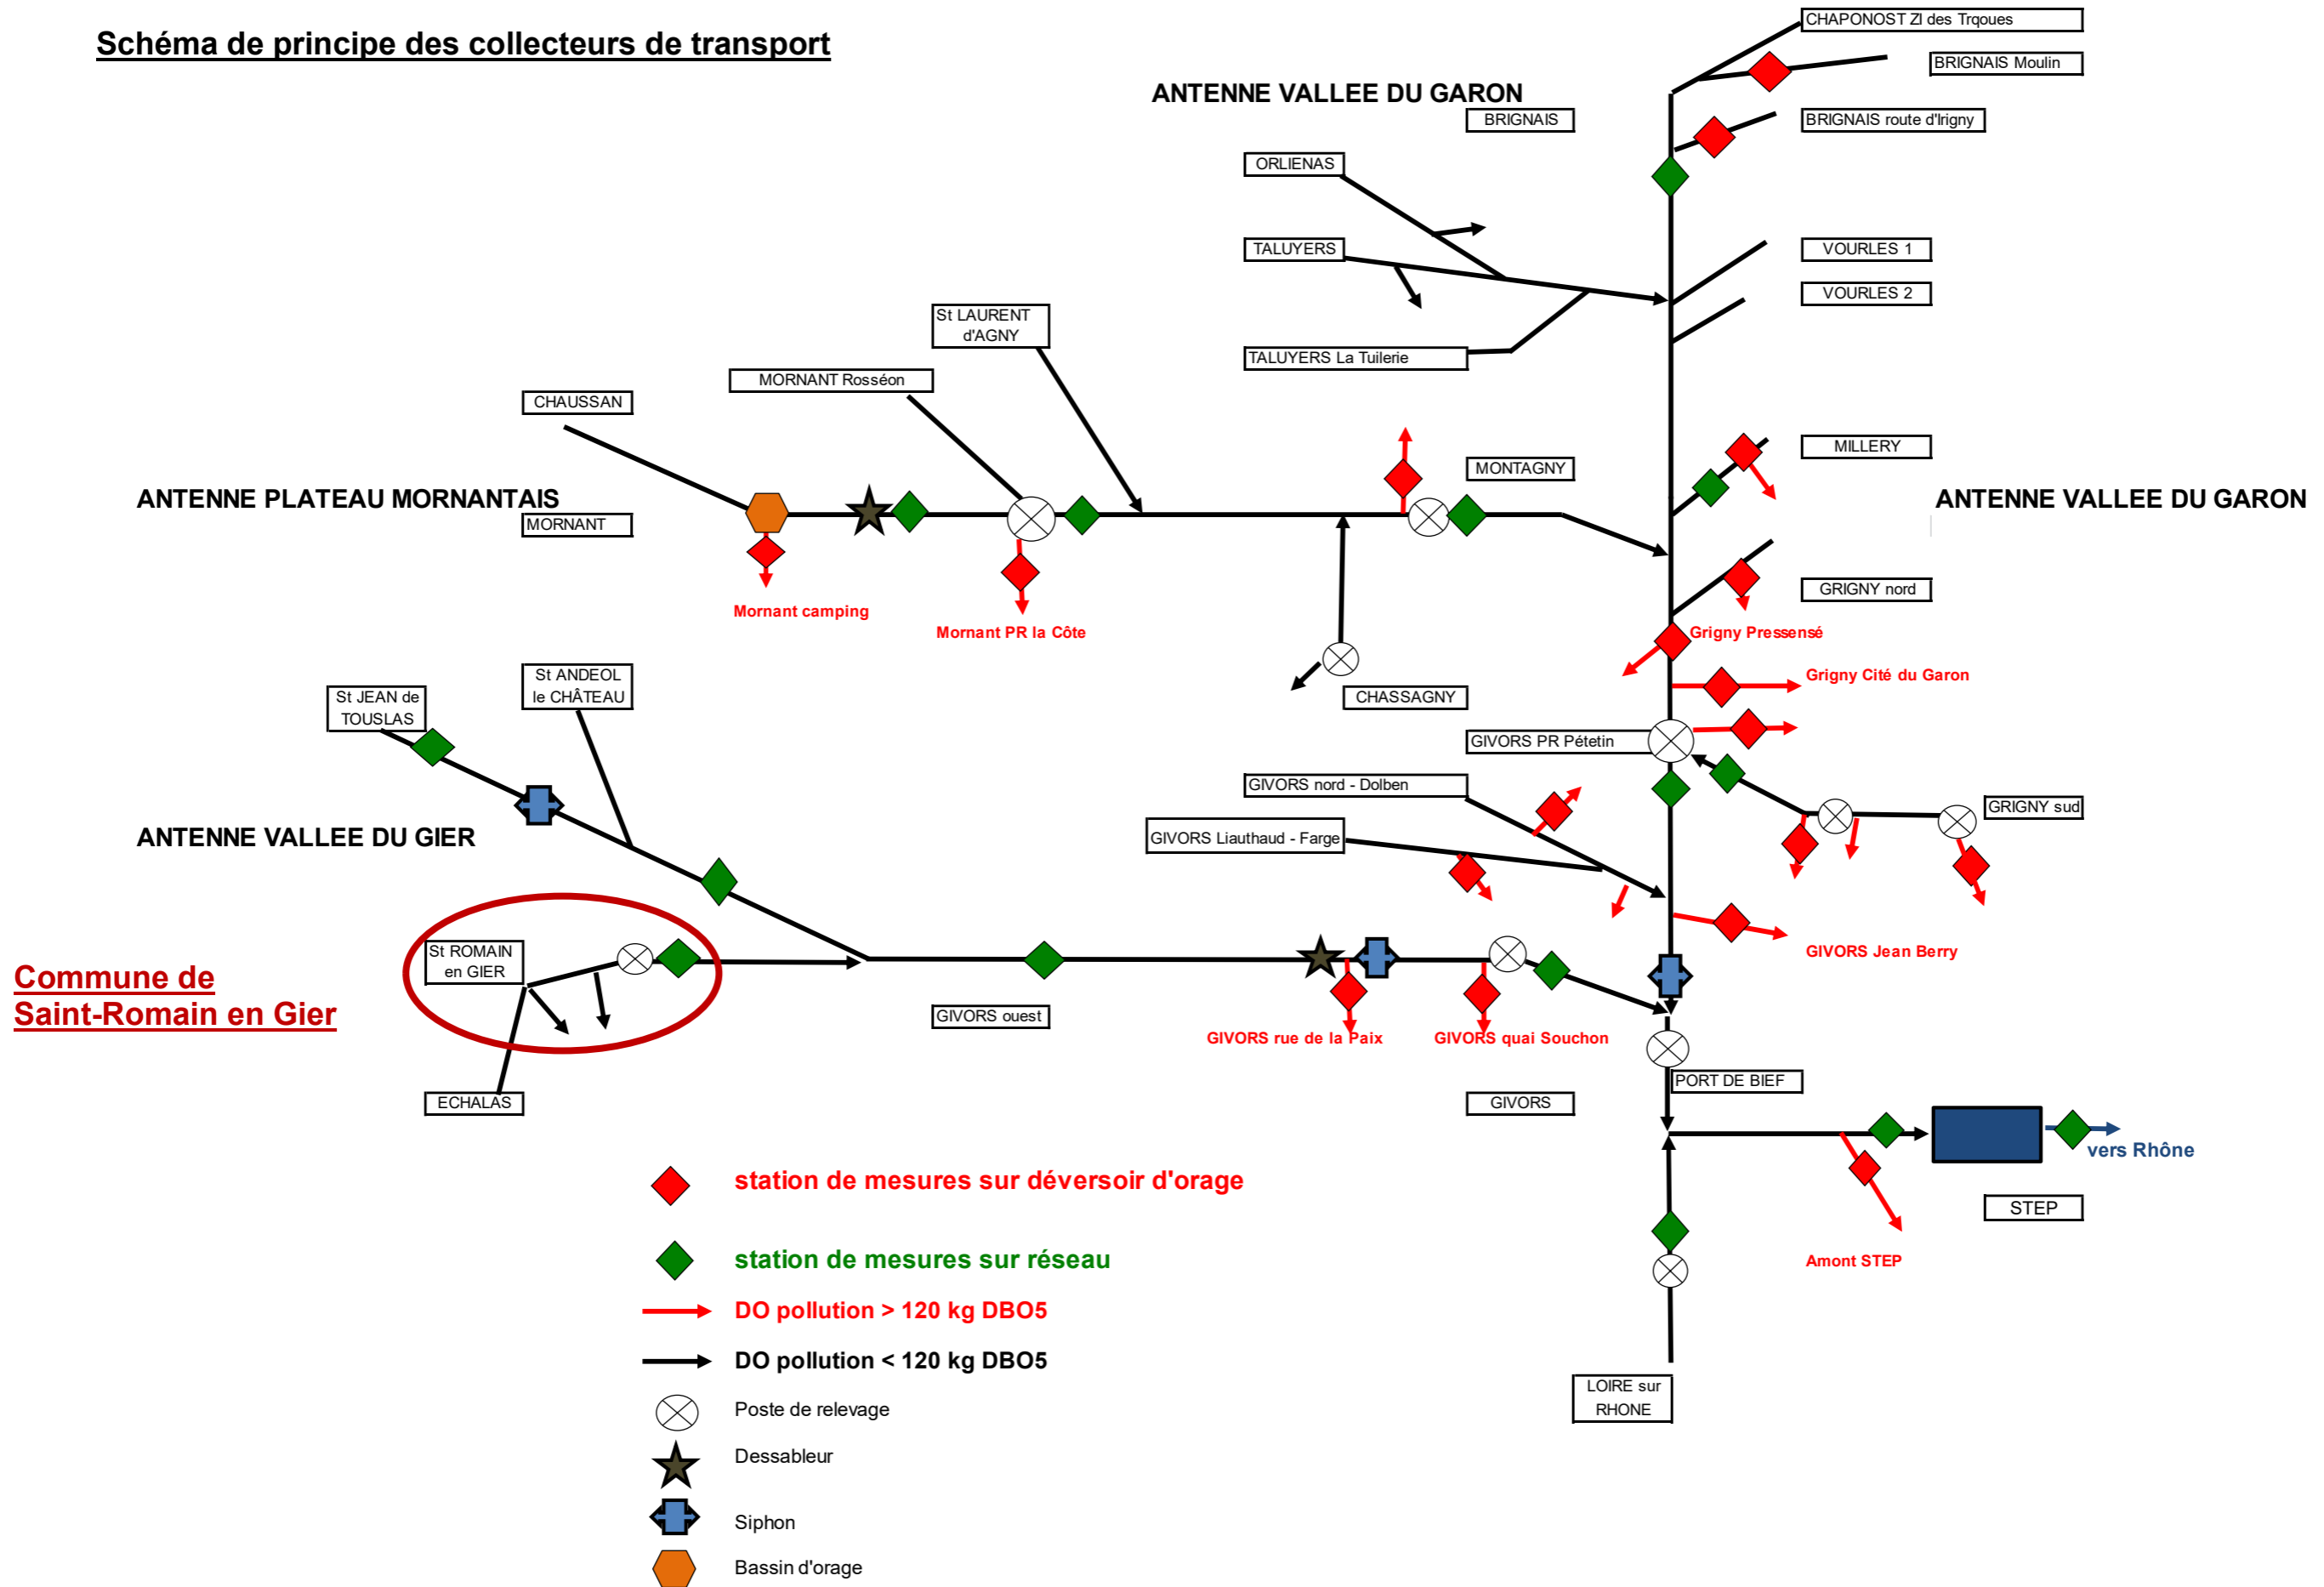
Schéma de principe des collecteurs de transport

CHAPONOST ZI des Trqoues

BRIGNAIS Moulin

ANTENNE VALLEE DU GARON

BRIGNAIS

BRIGNAIS route d'Irigny

ORLIENAS

TALUYERS

VOURLES 1

VOURLES 2

TALUYERS La Tuilerie

St LAURENT d'AGNY

MORNANT Rosséon

CHAUSSAN

MILLERY

MONTAGNY

ANTENNE PLATEAU MORNANTAIS

MORNANT

ANTENNE VALLEE DU GARON

GRIGNY nord

Mornant camping

Mornant PR la Côte

Grigny Pressensé

Grigny Cité du Garon

CHASSAGNY

St ANDEOL le CHÂTEAU

St JEAN de TOUSLAS

GIVORS PR Pététin

GIVORS nord - Dolben

GRIGNY sud

ANTENNE VALLEE DU GIER

GIVORS Liauthaud - Farge

GIVORS Jean Berry

St ROMAIN en GIER

Commune de Saint-Romain en Gier

GIVORS ouest

GIVORS rue de la Paix

GIVORS quai Souchon

PORT DE BIEF

ECHALAS

GIVORS

vers Rhône

station de mesures sur déversoir d'orage

STEP

station de mesures sur réseau

Amont STEP

DO pollution > 120 kg DBO5

DO pollution < 120 kg DBO5

Poste de relevage

LOIRE sur RHONE

Dessableur

Siphon

Bassin d'orage